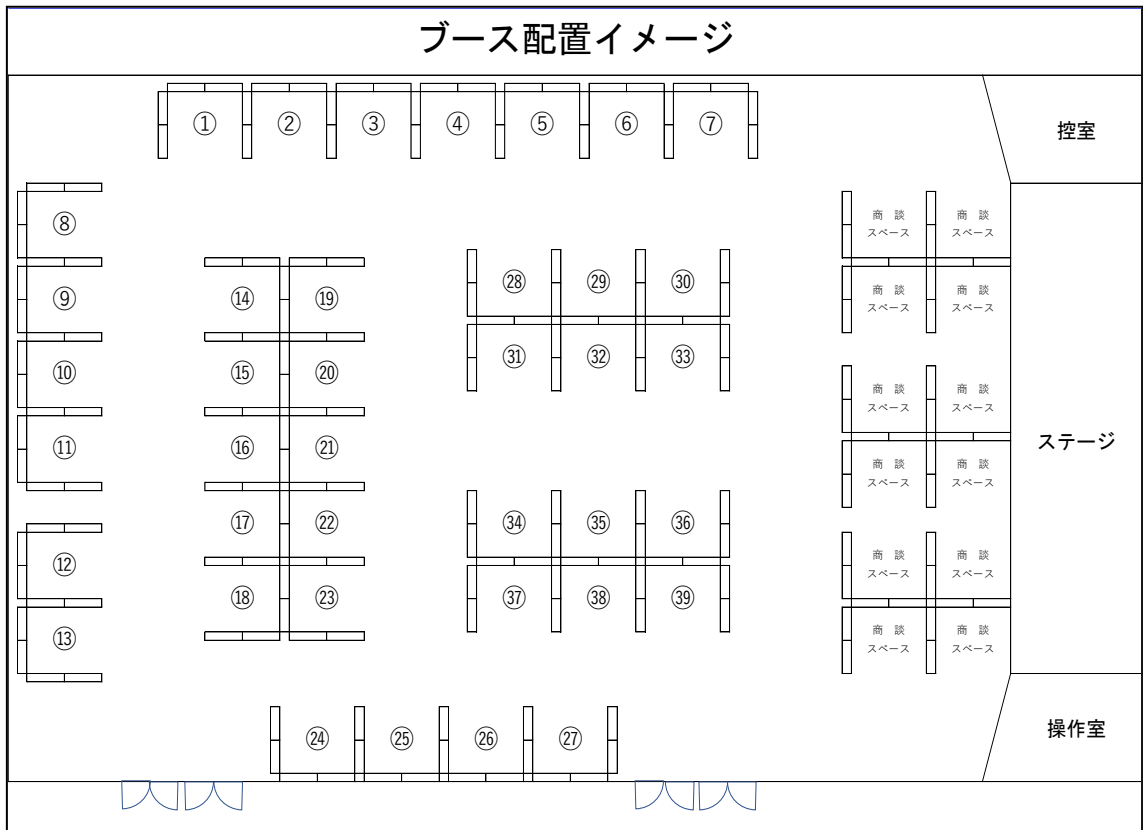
ブース配置イメージ

① ② ③ ④ ⑤ ⑥ ⑦

控室

⑧
⑨
⑩
⑪
⑫
⑬

⑭ ⑲
⑮ ⑳
⑯ ㉑
⑰ ㉒
⑱ ㉓

㉘ ㉙ ㉚
㉛ ㉜ ㉝

㉞ ㉟ ㊱
㊲ ㊳ ㊴

㉔ ㉕ ㉖ ㉗

商談スペース 商談スペース
商談スペース 商談スペース
商談スペース 商談スペース
商談スペース 商談スペース
商談スペース 商談スペース
商談スペース 商談スペース

ステージ

操作室